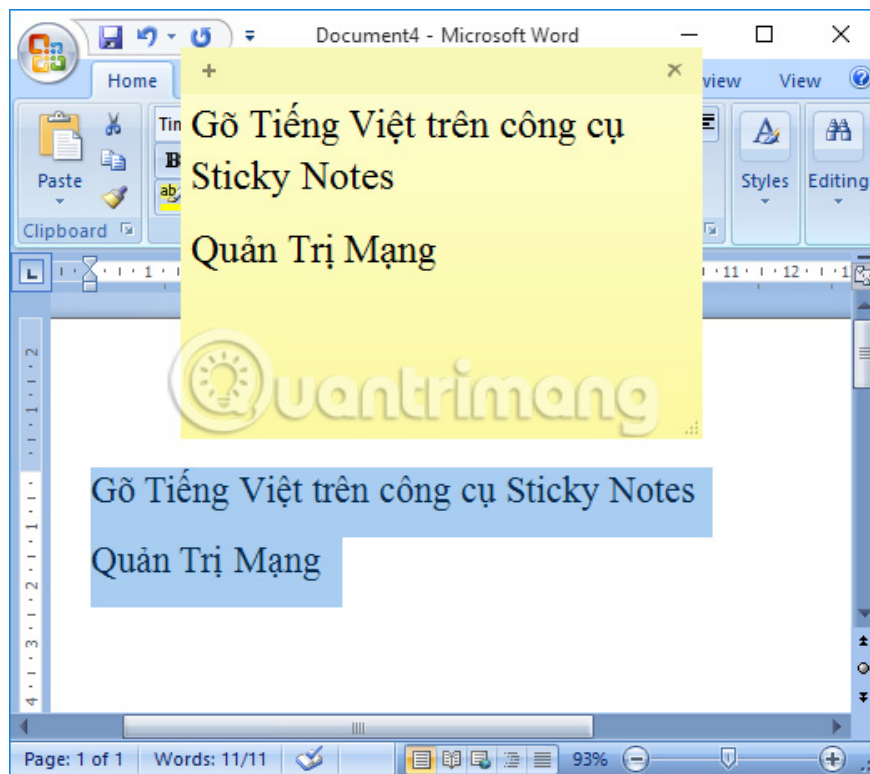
Document4 - Microsoft Word

Home

view View

Paste

Clipboard

Tin

B

Styles

Editing

Gõ Tiếng Việt trên công cụ Sticky Notes

Quản Trị Mạng

Quantrimang

Gõ Tiếng Việt trên công cụ Sticky Notes

Quản Trị Mạng

Page: 1 of 1 Words: 11/11 93%